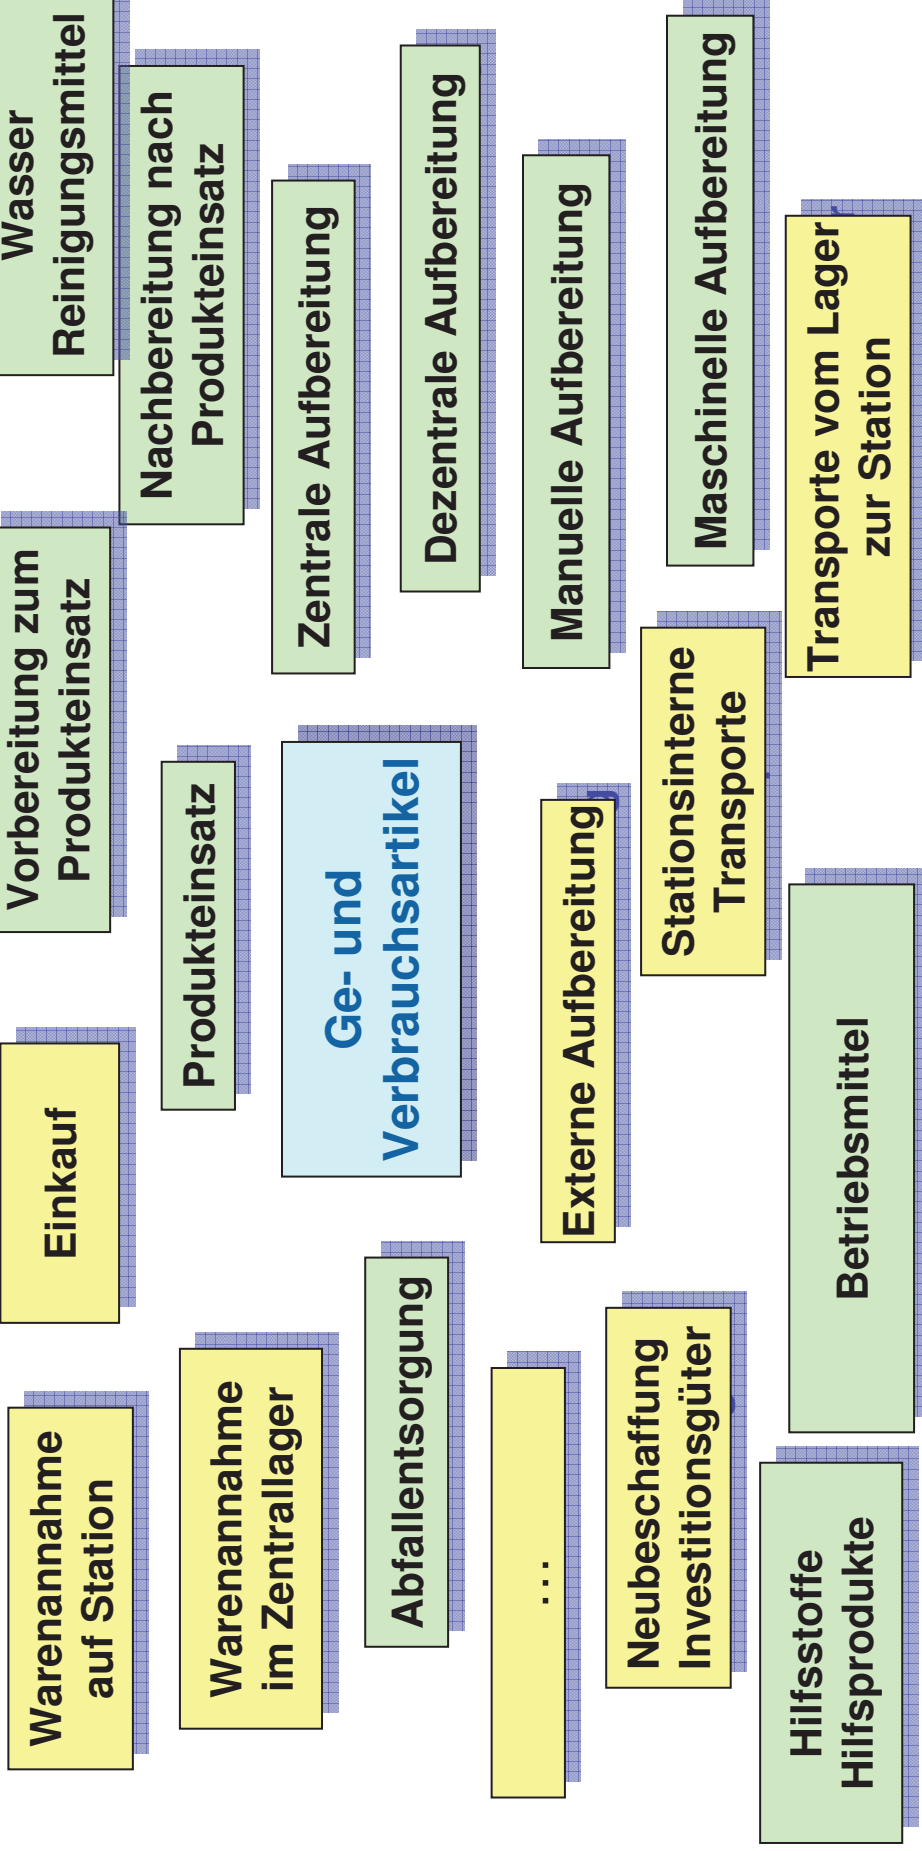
Wasser
Reinigungsmittel

Nachbereitung nach
Produkteinsatz

Zentrale Aufbereitung

Dezentrale Aufbereitung

Manuelle Aufbereitung

Maschinelle Aufbereitung

Transporte vom Lager
zur Station

Vorbereitung zum
Produkteinsatz

Produkteinsatz

Ge- und
Verbrauchsartikel

Externe Aufbereitung

Stationsinterne
Transporte

Einkauf

Betriebsmittel

Warenannahme
auf Station

Warenannahme
im Zentrallager

Abfallentsorgung

...

Neubeschaffung
Investitionsgüter

Hilfsstoffe
Hilfsprodukte